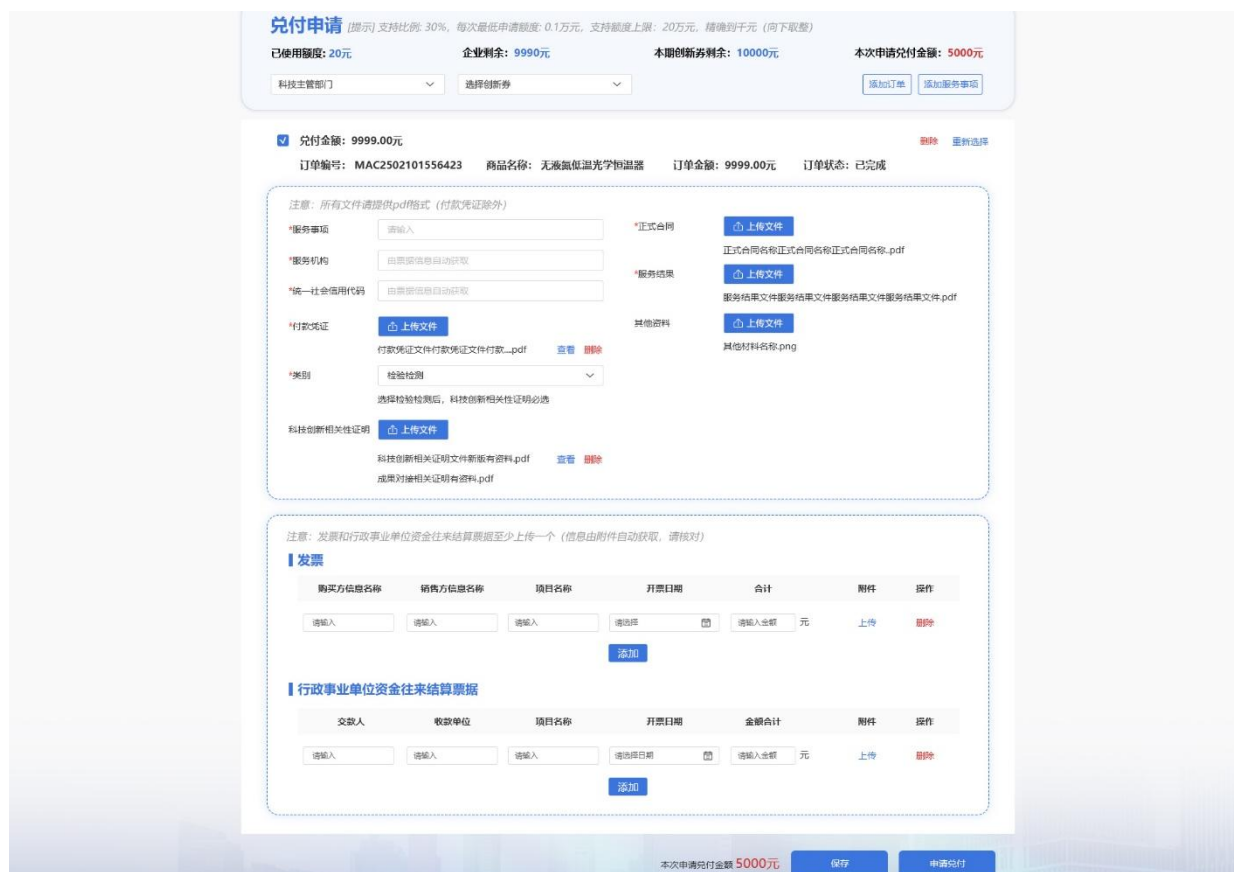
兑付申请 [提示] 支持比例: 30%, 每次最低申请额度: 0.1万元, 支持额度上限: 20万元, 精确到千元 (向下取整)

已使用额度: 20元　企业剩余: 9990元　本期创新券剩余: 10000元　本次申请兑付金额: 5000元

科技主管部门　选择创新券　添加订单　添加服务事项

兑付金额: 9999.00元　删除　重新选择

订单编号: MAC2502101556423　商品名称: 无液氮低温光学恒温器　订单金额: 9999.00元　订单状态: 已完成

注意: 所有文件请提供pdf格式 (付款凭证除外)

*服务事项　请输入

*服务机构　自票据信息自动获取

*统一社会信用代码　自票据信息自动获取

*付款凭证　上传文件

付款凭证文件付款凭证文件付款....pdf　查看　删除

*类别　检验检测

选择检验检测后, 科技创新相关性证明必选

科技创新相关性证明　上传文件

科技创新相关证明文件新版有资料.pdf　查看　删除

成果对接相关证明有资料.pdf

*正式合同　上传文件

正式合同名称正式合同名称正式合同名称..pdf

*服务结果　上传文件

服务结果文件服务结果文件服务结果文件服务结果文件.pdf

其他资料　上传文件

其他材料名称.png

注意: 发票和行政事业单位资金往来结算票据至少上传一个 (信息由附件自动获取, 请核对)

发票

| 购买方信息名称 | 销售方信息名称 | 项目名称 | 开票日期 | 合计 | 附件 | 操作 |
|---|---|---|---|---|---|---|
| 请输入 | 请输入 | 请输入 | 请选择 | 请输入金额 元 | 上传 | 删除 |

添加

行政事业单位资金往来结算票据

| 交款人 | 收款单位 | 项目名称 | 开票日期 | 金额合计 | 附件 | 操作 |
|---|---|---|---|---|---|---|
| 请输入 | 请输入 | 请输入 | 请选择日期 | 请输入金额 元 | 上传 | 删除 |

添加

本次申请兑付金额 5000元　保存　申请兑付